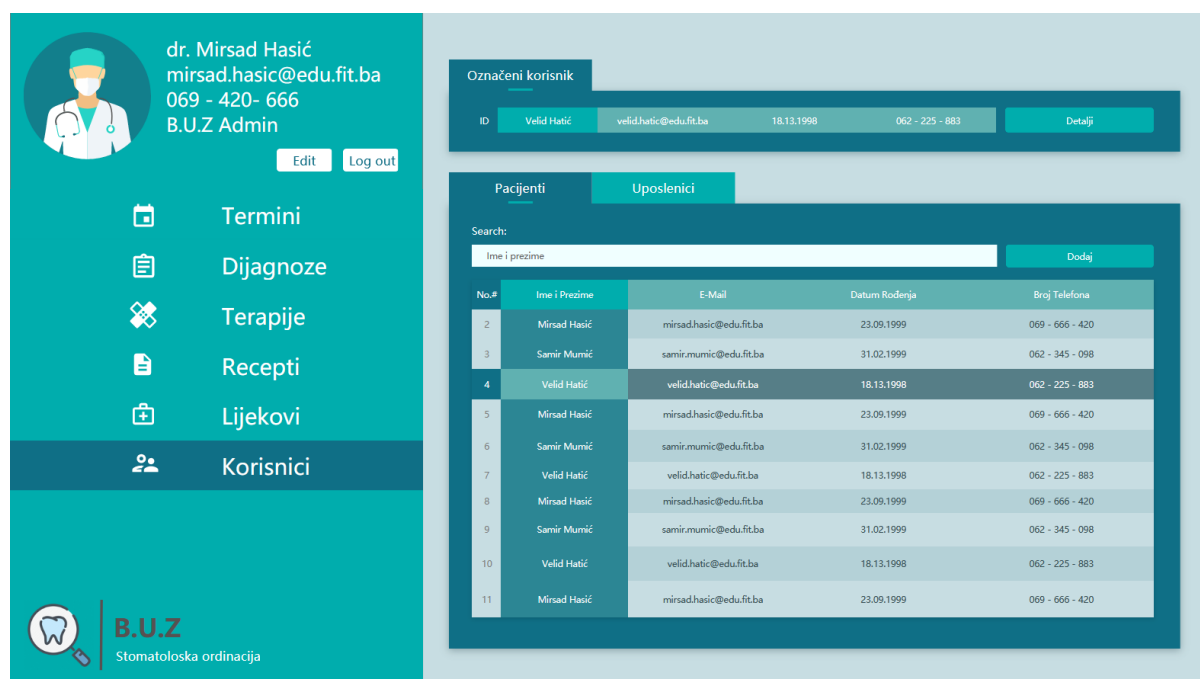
dr. Mirsad Hasić
mirsad.hasic@edu.fit.ba
069 - 420- 666
B.U.Z Admin

Edit
Log out

Termini
Dijagnoze
Terapije
Recepti
Lijekovi
Korisnici

B.U.Z
Stomatoloska ordinacija

Označeni korisnik

| ID | Velid Hatić | velid.hatic@edu.fit.ba | 18.13.1998 | 062 - 225 - 883 | Detalji |
|---|---|---|---|---|---|

Pacijenti
Uposlenici

Search:
Ime i prezime
Dodaj

| No.# | Ime i Prezime | E-Mail | Datum Rođenja | Broj Telefona |
|---|---|---|---|---|
| 2 | Mirsad Hasić | mirsad.hasic@edu.fit.ba | 23.09.1999 | 069 - 666 - 420 |
| 3 | Samir Mumić | samir.mumic@edu.fit.ba | 31.02.1999 | 062 - 345 - 098 |
| 4 | Velid Hatić | velid.hatic@edu.fit.ba | 18.13.1998 | 062 - 225 - 883 |
| 5 | Mirsad Hasić | mirsad.hasic@edu.fit.ba | 23.09.1999 | 069 - 666 - 420 |
| 6 | Samir Mumić | samir.mumic@edu.fit.ba | 31.02.1999 | 062 - 345 - 098 |
| 7 | Velid Hatić | velid.hatic@edu.fit.ba | 18.13.1998 | 062 - 225 - 883 |
| 8 | Mirsad Hasić | mirsad.hasic@edu.fit.ba | 23.09.1999 | 069 - 666 - 420 |
| 9 | Samir Mumić | samir.mumic@edu.fit.ba | 31.02.1999 | 062 - 345 - 098 |
| 10 | Velid Hatić | velid.hatic@edu.fit.ba | 18.13.1998 | 062 - 225 - 883 |
| 11 | Mirsad Hasić | mirsad.hasic@edu.fit.ba | 23.09.1999 | 069 - 666 - 420 |